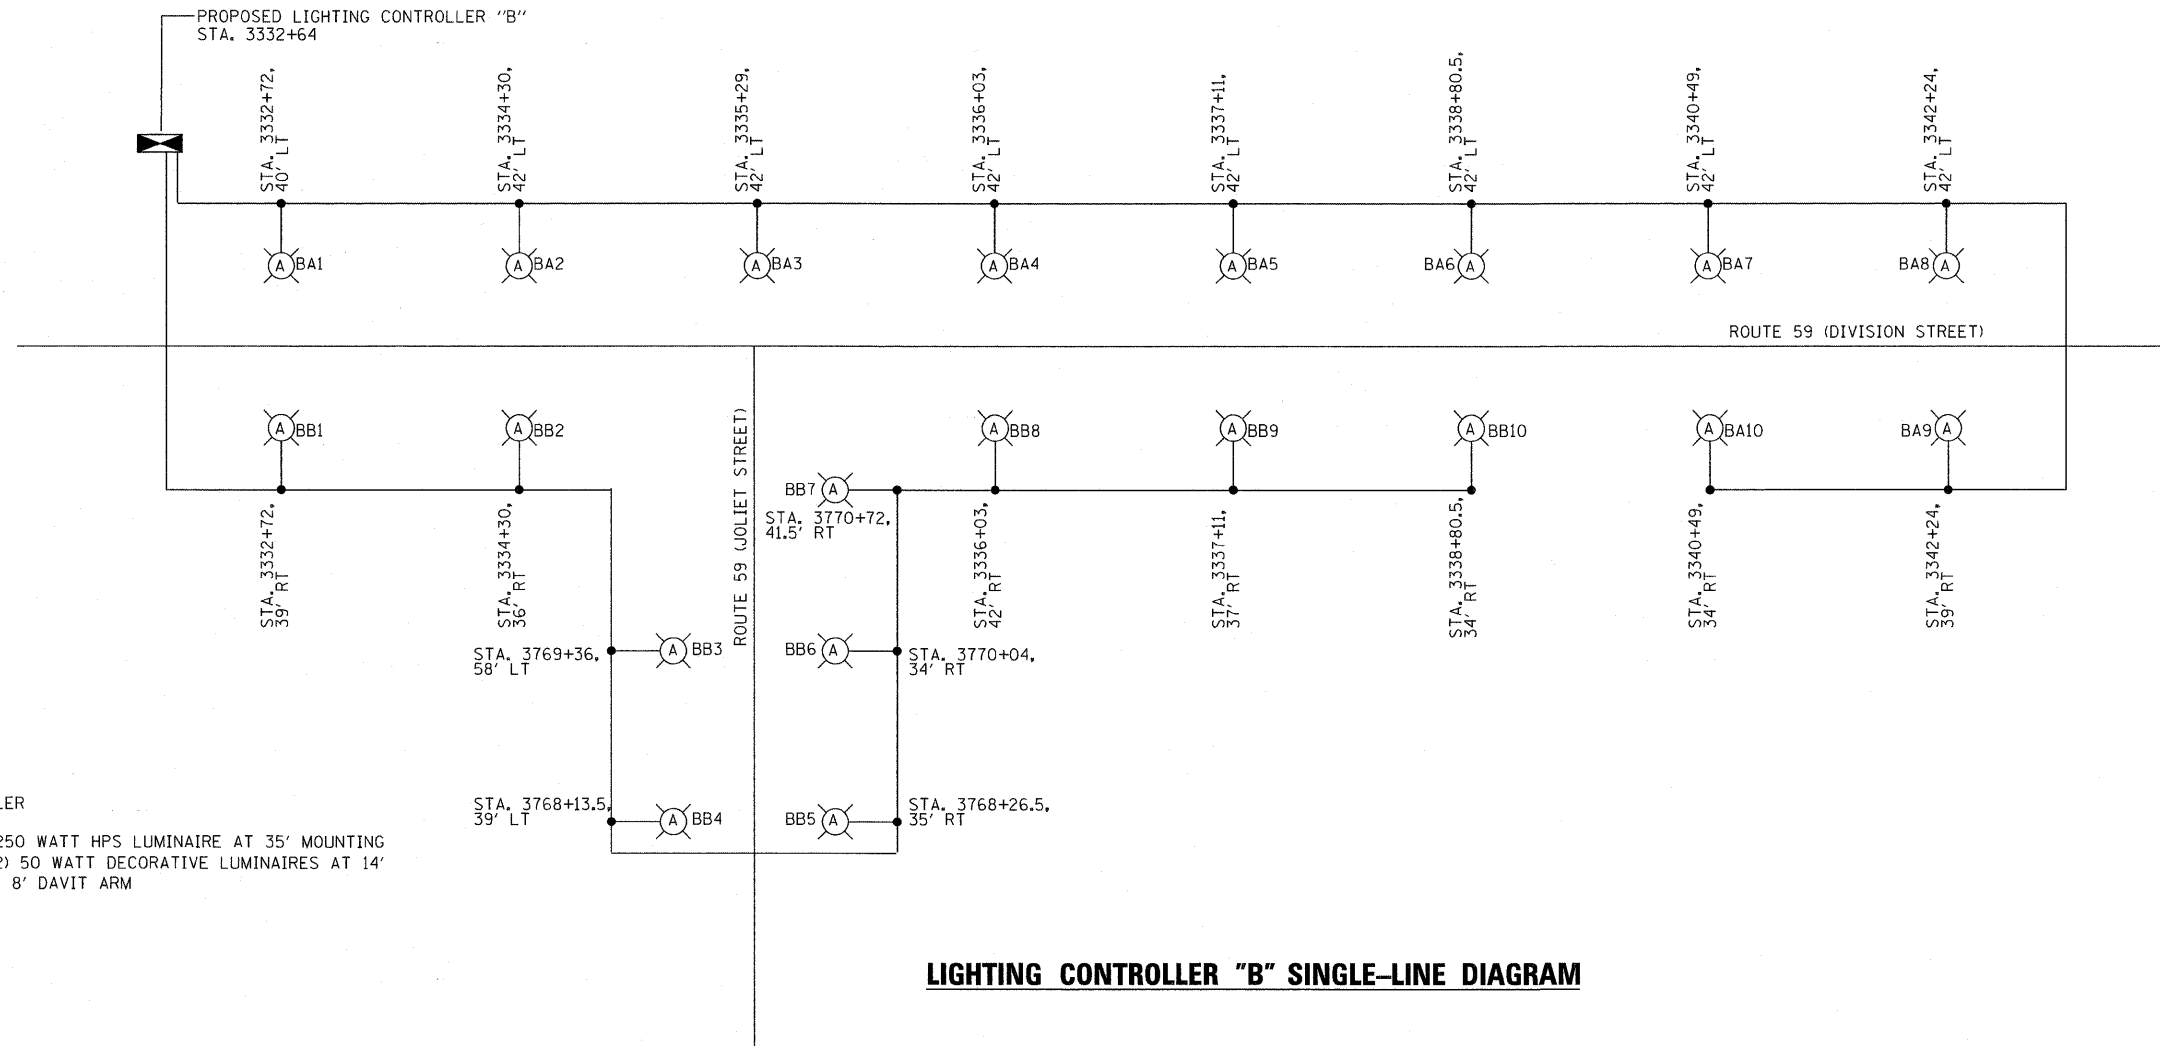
PROPOSED LIGHTING CONTROLLER "B"
STA. 3332+64

STA. 3332+72, 40' LT
STA. 3334+30, 42' LT
STA. 3335+29, 42' LT
STA. 3336+03, 42' LT
STA. 3337+11, 42' LT
STA. 3338+80.5, 42' LT
STA. 3340+49, 42' LT
STA. 3342+24, 42' LT

A BA1
A BA2
A BA3
A BA4
A BA5
BA6 A
A BA7
BA8 A

ROUTE 59 (DIVISION STREET)

A BB1
A BB2
ROUTE 59 (JOLIET STREET)
A BB8
A BB9
A BB10
A BA10
BA9 A

BB7 A
STA. 3770+72, 41.5' RT

STA. 3332+72, 39' RT
STA. 3334+30, 36' RT
STA. 3336+03, 42' RT
STA. 3337+11, 37' RT
STA. 3338+80.5, 34' RT
STA. 3340+49, 34' RT
STA. 3342+24, 39' RT

STA. 3769+36, 58' LT
A BB3
BB6 A
STA. 3770+04, 34' RT

STA. 3768+13.5, 39' LT
A BB4
BB5 A
STA. 3768+26.5, 35' RT

LER

250 WATT HPS LUMINAIRE AT 35' MOUNTING
2) 50 WATT DECORATIVE LUMINAIRES AT 14'
8' DAVIT ARM

LIGHTING CONTROLLER "B" SINGLE-LINE DIAGRAM